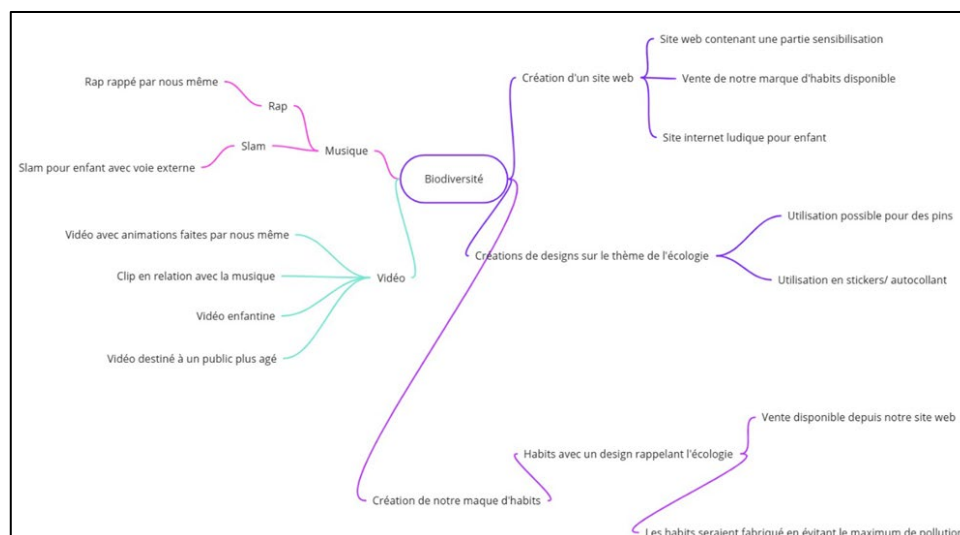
Biodiversité

Musique
Rap
Rap rappé par nous même
Slam
Slam pour enfant avec voie externe

Vidéo
Vidéo avec animations faites par nous même
Clip en relation avec la musique
Vidéo enfantine
Vidéo destiné à un public plus agé

Création d'un site web
Site web contenant une partie sensibilisation
Vente de notre marque d'habits disponible
Site internet ludique pour enfant

Créations de designs sur le thème de l'écologie
Utilisation possible pour des pins
Utilisation en stickers/ autocollant

Création de notre maque d'habits
Habits avec un design rappelant l'écologie
Vente disponible depuis notre site web
Les habits seraient fabriqué en évitant le maximum de pollution